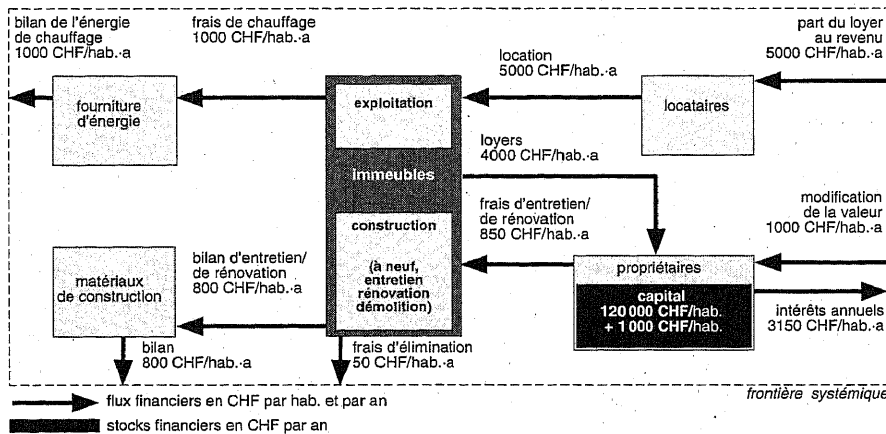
bilan de l'énergie de chauffage 1000 CHF/hab.·a

frais de chauffage 1000 CHF/hab.·a

part du loyer au revenu 5000 CHF/hab.·a

location 5000 CHF/hab.·a

fourniture d'énergie

exploitation

locataires

loyers 4000 CHF/hab.·a

immeubles

frais d'entretien/ de rénovation 850 CHF/hab.·a

modification de la valeur 1000 CHF/hab.·a

construction

(à neuf, entretien rénovation démolition)

bilan d'entretien/ de rénovation 800 CHF/hab.·a

matériaux de construction

propriétaires

capital 120 000 CHF/hab. + 1 000 CHF/hab.

intérêts annuels 3150 CHF/hab.·a

bilan 800 CHF/hab.·a

frais d'élimination 50 CHF/hab.·a

frontière systémique

flux financiers en CHF par hab. et par an

stocks financiers en CHF par an